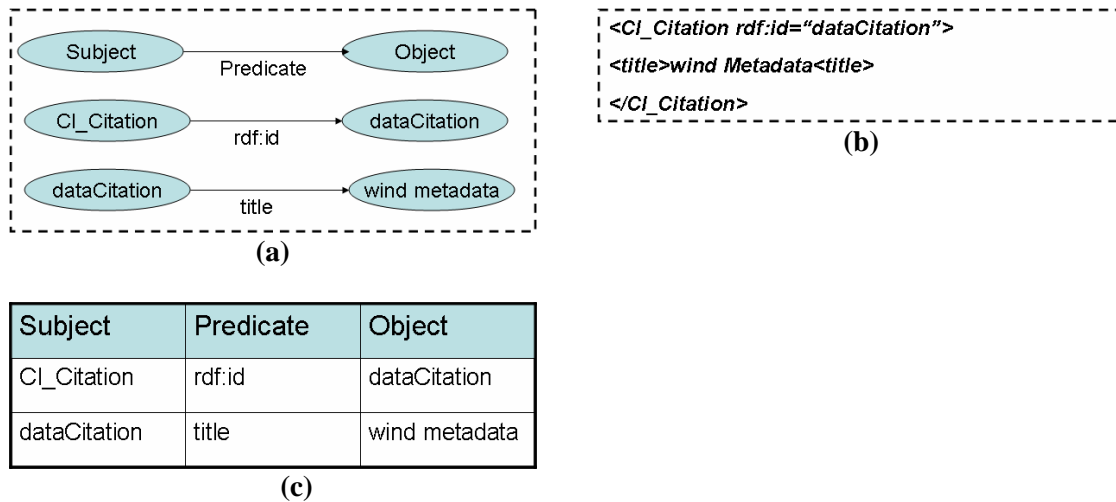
Subject
Predicate
Object

CI_Citation
rdf:id
dataCitation

dataCitation
title
wind metadata

(a)

<CI_Citation rdf:id="dataCitation">
<title>wind Metadata<title>
</CI_Citation>

(b)

| Subject | Predicate | Object |
|---|---|---|
| CI_Citation | rdf:id | dataCitation |
| dataCitation | title | wind metadata |

(c)